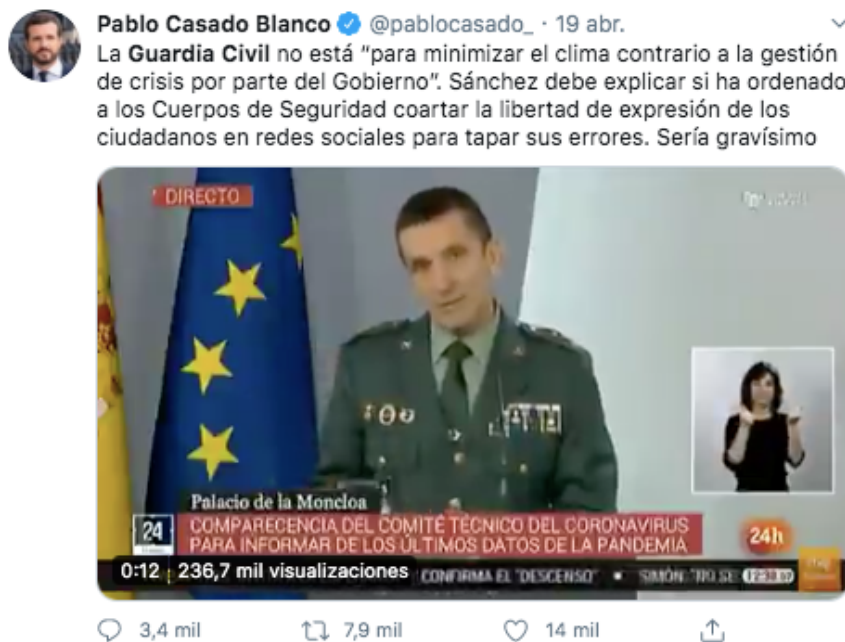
Pablo Casado Blanco @pablocasado_ · 19 abr.

La **Guardia Civil** no está "para minimizar el clima contrario a la gestión de crisis por parte del Gobierno". Sánchez debe explicar si ha ordenado a los Cuerpos de Seguridad coartar la libertad de expresión de los ciudadanos en redes sociales para tapar sus errores. Sería gravísimo

DIRECTO

Palacio de la Moncloa

24

COMPARECENCIA DEL COMITÉ TÉCNICO DEL CORONAVIRUS PARA INFORMAR DE LOS ÚLTIMOS DATOS DE LA PANDEMIA

24h

0:12 236,7 mil visualizaciones

CONFIRMA EL "DESCENSO" • SIMÓN: "NO SE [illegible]

3,4 mil 7,9 mil 14 mil